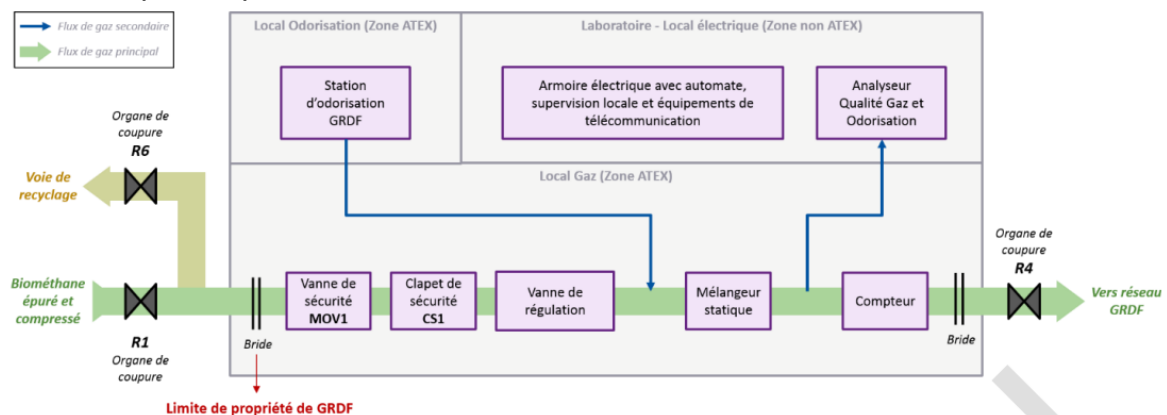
Flux de gaz secondaire
Flux de gaz principal

Local Odorisation (Zone ATEX)

Station d'odorisation GRDF

Laboratoire - Local électrique (Zone non ATEX)

Armoire électrique avec automate, supervision locale et équipements de télécommunication

Analyseur Qualité Gaz et Odorisation

Local Gaz (Zone ATEX)

Organe de coupure
R6

Voie de recyclage

Biométhane épuré et compressé

R1
Organe de coupure

Bride

Vanne de sécurité
MOV1

Clapet de sécurité
CS1

Vanne de régulation

Mélangeur statique

Compteur

Bride

Organe de coupure
R4

Vers réseau GRDF

Limite de propriété de GRDF